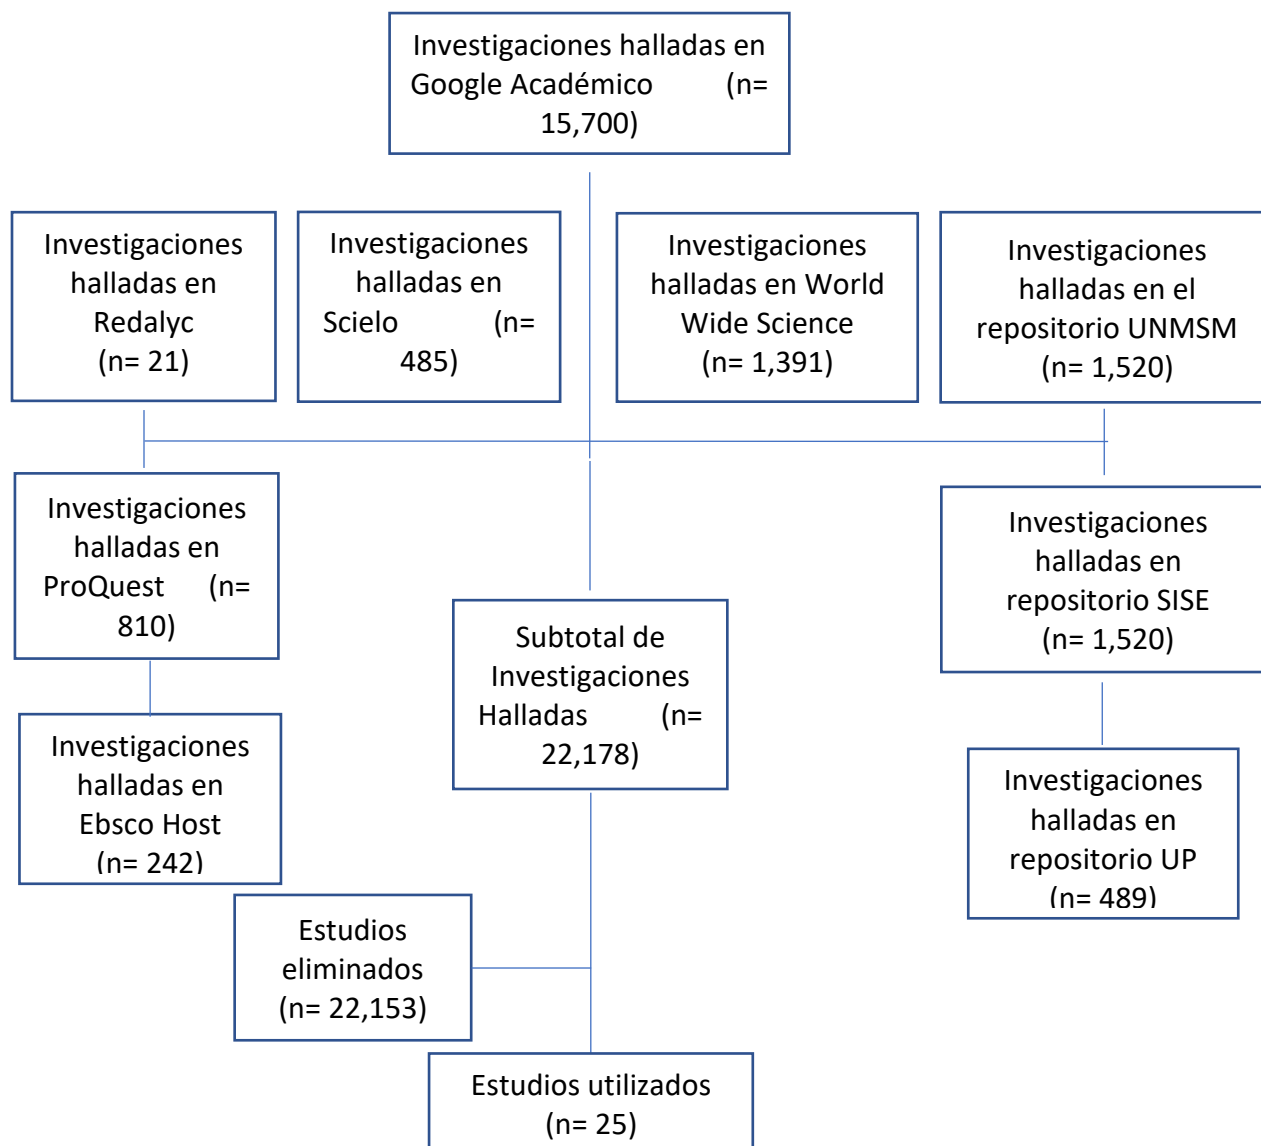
Investigaciones halladas en Google Académico (n= 15,700)

Investigaciones halladas en Redalyc (n= 21)

Investigaciones halladas en Scielo (n= 485)

Investigaciones halladas en World Wide Science (n= 1,391)

Investigaciones halladas en el repositorio UNMSM (n= 1,520)

Investigaciones halladas en ProQuest (n= 810)

Investigaciones halladas en repositorio SISE (n= 1,520)

Subtotal de Investigaciones Halladas (n= 22,178)

Investigaciones halladas en Ebsco Host (n= 242)

Investigaciones halladas en repositorio UP (n= 489)

Estudios eliminados (n= 22,153)

Estudios utilizados (n= 25)